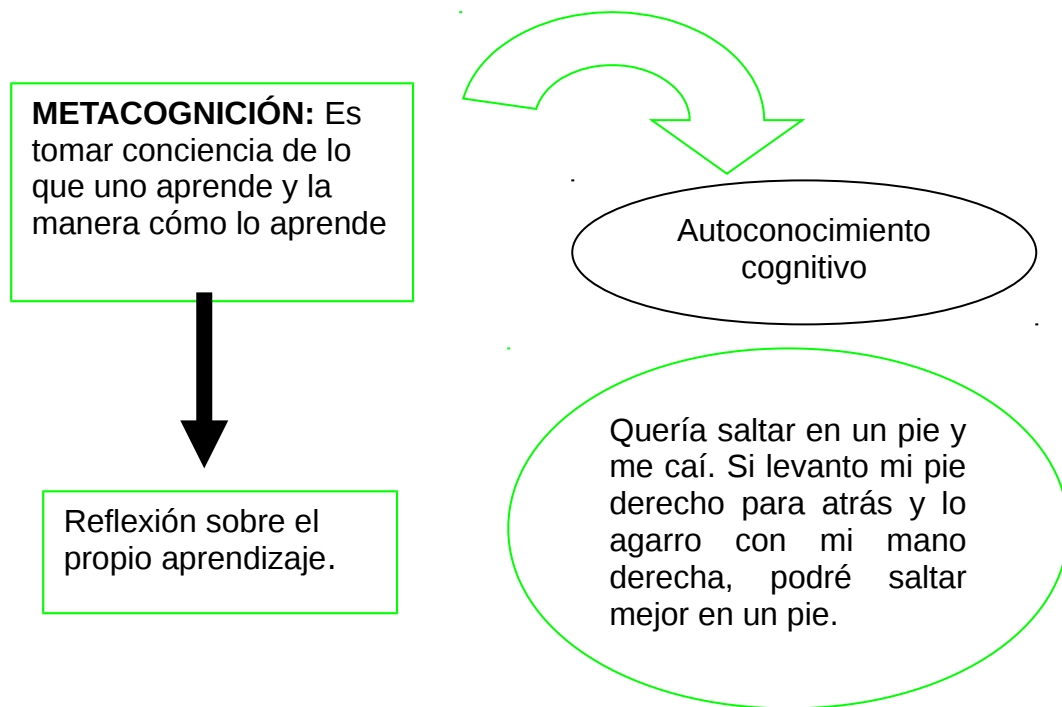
**METACOGNICIÓN:** Es tomar conciencia de lo que uno aprende y la manera cómo lo aprende

Autoconocimiento cognitivo

Reflexión sobre el propio aprendizaje.

Quería saltar en un pie y me caí. Si levanto mi pie derecho para atrás y lo agarro con mi mano derecha, podré saltar mejor en un pie.